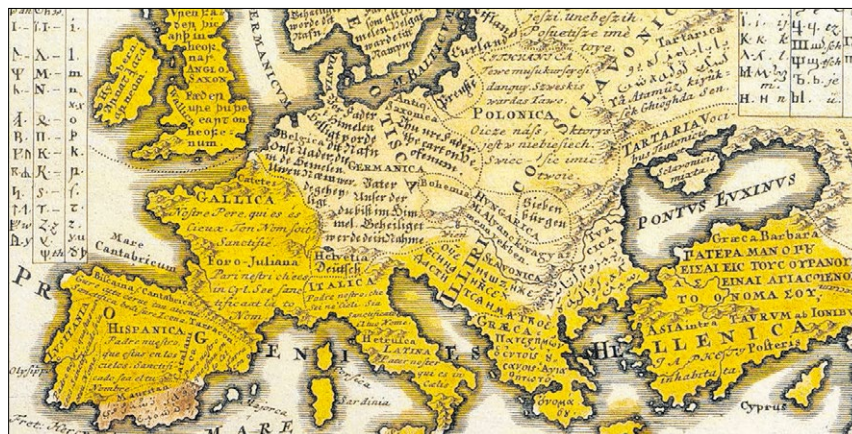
GERMANICUM

Curland

TARTARICA

POLONICA

Oicze nasz ktorys jest w niebiesiech. Swiec sie imie Twoie

TARTARIA Voci

PONTUS EUXINUS

GALLICA

Nostre Pere, qui es es Cieux: Ton Nom soit Sanctifie.

GERMANICA

Vater Unser der du bist im Him mel. Geheiliget werde dein Nahme

Bohemia

Sieben burgen

HUNGARICA

Helvetia Deutsch

FORO-JULIANA

Pari nostri ches in Cyl. See santificat la to Nom

ITALICA

Padre nostro, che sei ne Cieli. Sia santificato

Hetruria LATINA

Mare Cantabricum

HISPANICA

Padre nuestro, que estas en los cielos: Sanctificado sea el tu nombre

SLAVONICA

GRAECA

Graeca Barbara

ΠΑΤΕΡΑ ΜΑΝ Ο ΠΟΥ ΕΙΣΑΙ ΕΙΣ ΤΟΥΣ ΟΥΡΑΝΟΥΣ ΑΣ ΕΙΝΑΙ ΑΓΙΑΣΘΕΝΟΝ ΤΟ ΟΝΟΜΑ ΣΟΥ

ASIA intra TAURUM et IONIUM

ELLENICA

inhabitata

Sardinia

Corsica

Majorca

Cyprus

MARE

ANGLO SAXON

Fret. Herc.

PR

O

G

E

NI

E

S

HE